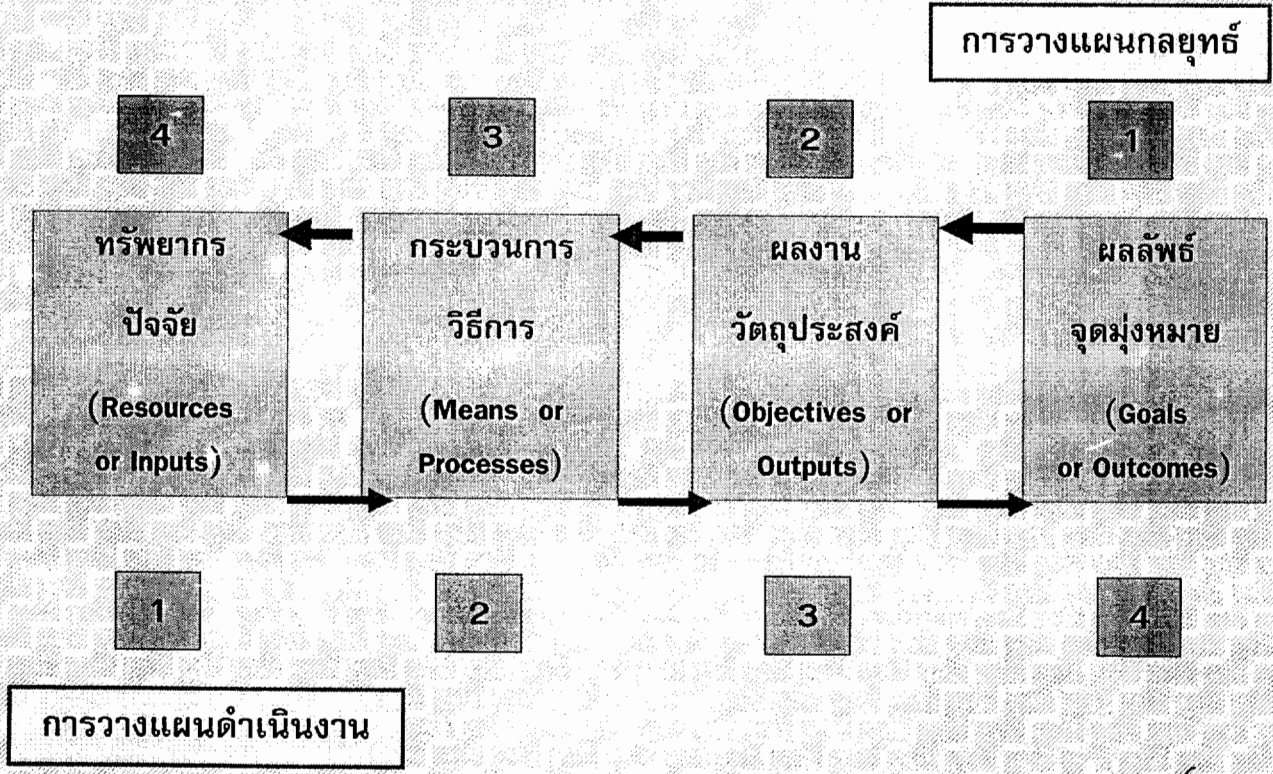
การวางแผนกลยุทธ์

4

3

2

1

ทรัพยากร
ปัจจัย
(Resources or Inputs)

กระบวนการ
วิธีการ
(Means or Processes)

ผลงาน
วัตถุประสงค์
(Objectives or Outputs)

ผลลัพธ์
จุดมุ่งหมาย
(Goals or Outcomes)

1

2

3

4

การวางแผนดำเนินงาน